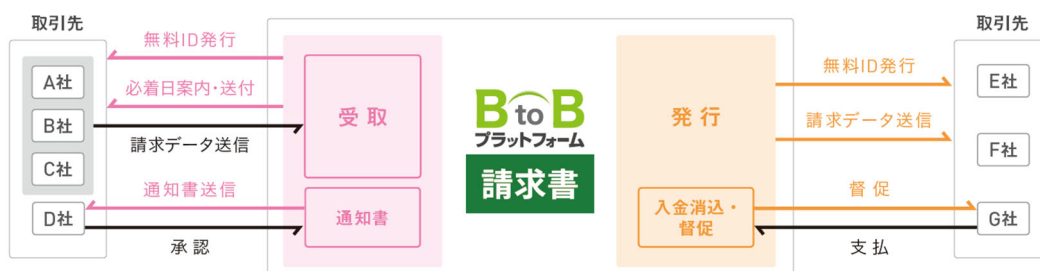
取引先

A社

B社

C社

D社

無料ID発行

必着日案内・送付

請求データ送信

通知書送信

承認

受取

通知書

BtoB
プラットフォーム
請求書

発行

入金消込・督促

無料ID発行

請求データ送信

督促

支払

取引先

E社

F社

G社